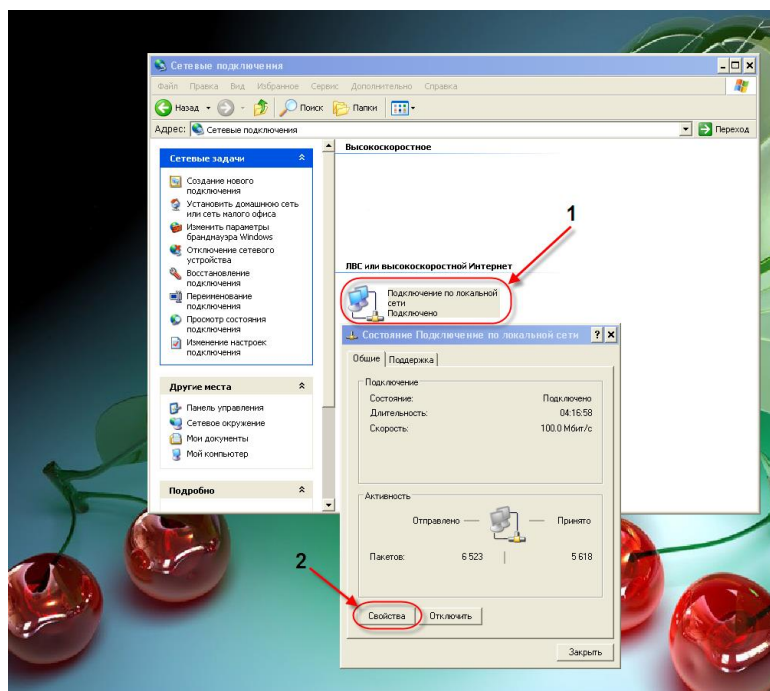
Сетевые подключения

Файл Правка Вид Избранное Сервис Дополнительно Справка

Назад Поиск Папки

Адрес: Сетевые подключения Переход

Сетевые задачи

Создание нового подключения

Установить домашнюю сеть или сеть малого офиса

Изменить параметры брандмауэра Windows

Отключение сетевого устройства

Восстановление подключения

Переименование подключения

Просмотр состояния подключения

Изменение настроек подключения

Другие места

Панель управления

Сетевое окружение

Мои документы

Мой компьютер

Подробно

Высокоскоростное

1

ЛВС или высокоскоростной Интернет

Подключение по локальной сети
Подключено

Состояние Подключение по локальной сети

Общие Поддержка

Подключение

Состояние: Подключено

Длительность: 04:16:58

Скорость: 100.0 Мбит/с

Активность

Отправлено — — Принято

Пакетов: 6 523 | 5 618

2

Свойства Отключить

Закрыть